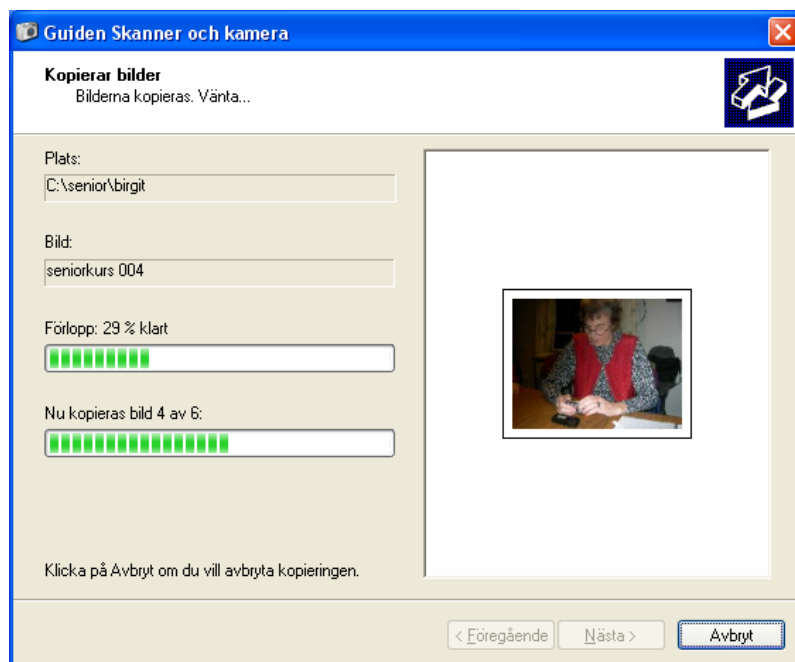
Guiden Skanner och kamera

Kopierar bilder
Bilderna kopieras. Vänta...

Plats:
C:\senior\birgit

Bild:
seniorkurs 004

Förlopp: 29 % klart

Nu kopieras bild 4 av 6:

Klicka på Avbryt om du vill avbryta kopieringen.

< Föregående
Nästa >
Avbryt